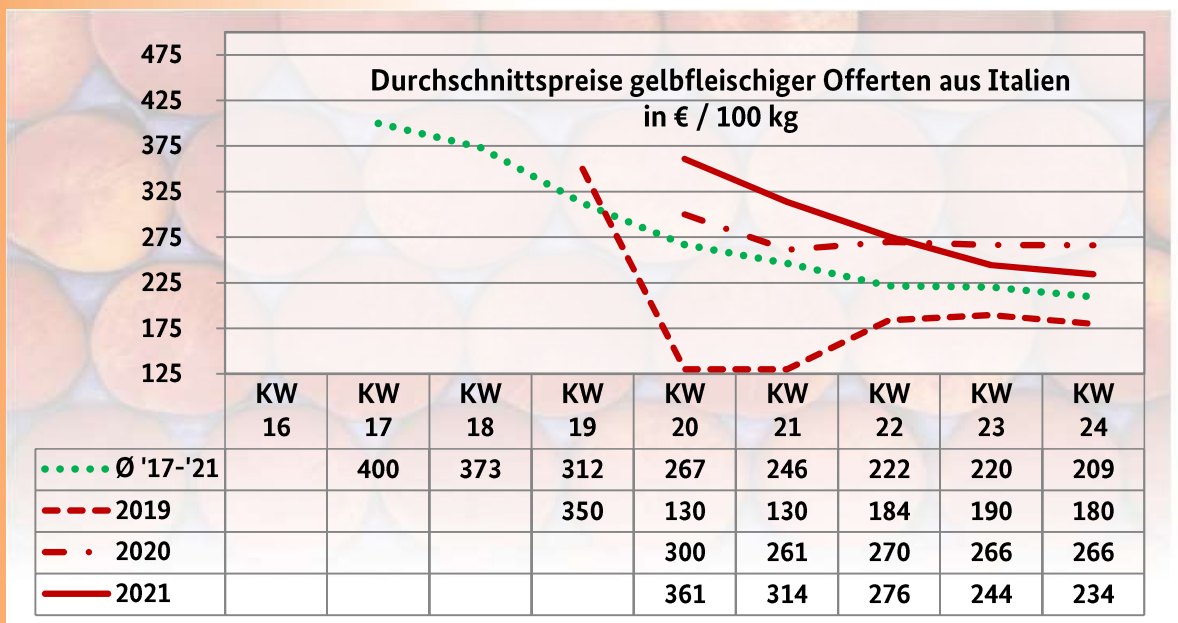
475
425
375
325
275
225
175
125

Durchschnittspreise gelbfleischiger Offerten aus Italien
in € / 100 kg

| | KW 16 | KW 17 | KW 18 | KW 19 | KW 20 | KW 21 | KW 22 | KW 23 | KW 24 |
|---|---|---|---|---|---|---|---|---|---|
| Ø '17-'21 | | 400 | 373 | 312 | 267 | 246 | 222 | 220 | 209 |
| 2019 | | | | 350 | 130 | 130 | 184 | 190 | 180 |
| 2020 | | | | | 300 | 261 | 270 | 266 | 266 |
| 2021 | | | | | 361 | 314 | 276 | 244 | 234 |